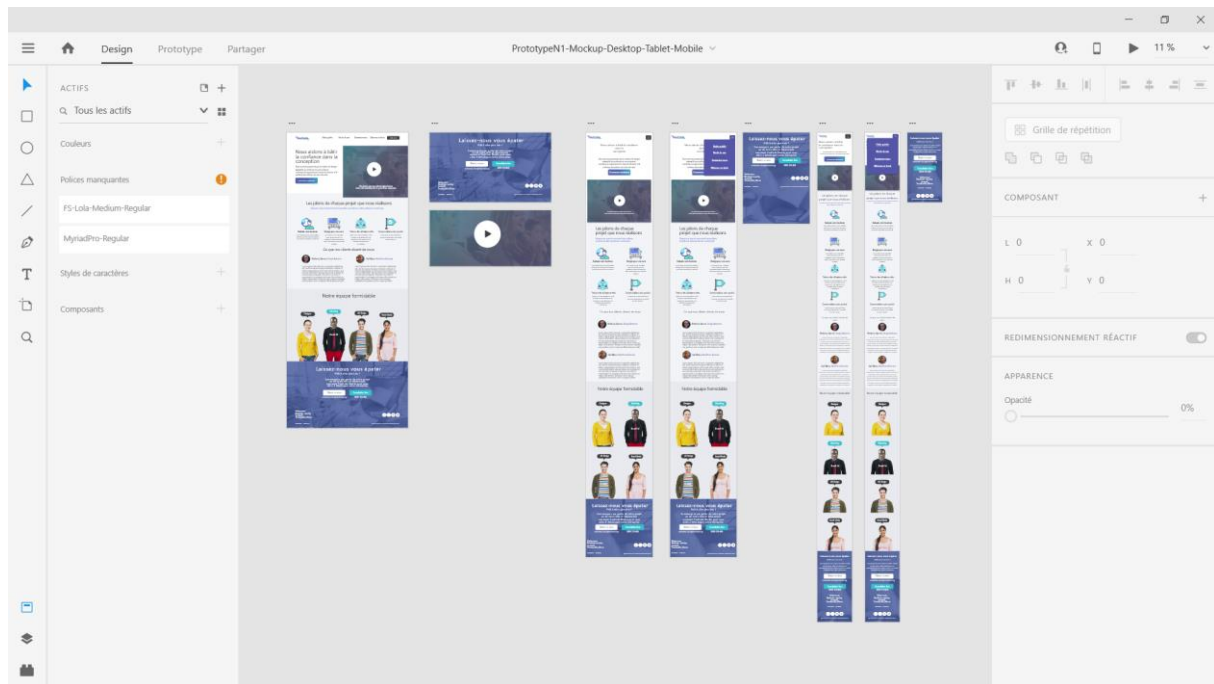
Design Prototype Partager

PrototypeN1-Mockup-Desktop-Tablet-Mobile

11 %

ACTIFS

Tous les actifs

Couleurs

Polices manquantes

FS-Lola-Medium-Regular

MyriadPro-Regular

Styles de caractères

Composants

Nous aidons à bâtir la confiance dans la conception

Les piliers de chaque projet que nous réalisons

Notre équipe formidable

Laissez-nous vous Ajuster

Grille de répétition

COMPOSANT

L 0

X 0

H 0

Y 0

REDIMENSIONNEMENT RÉACTIF

APPARENCE

Opacité

0%